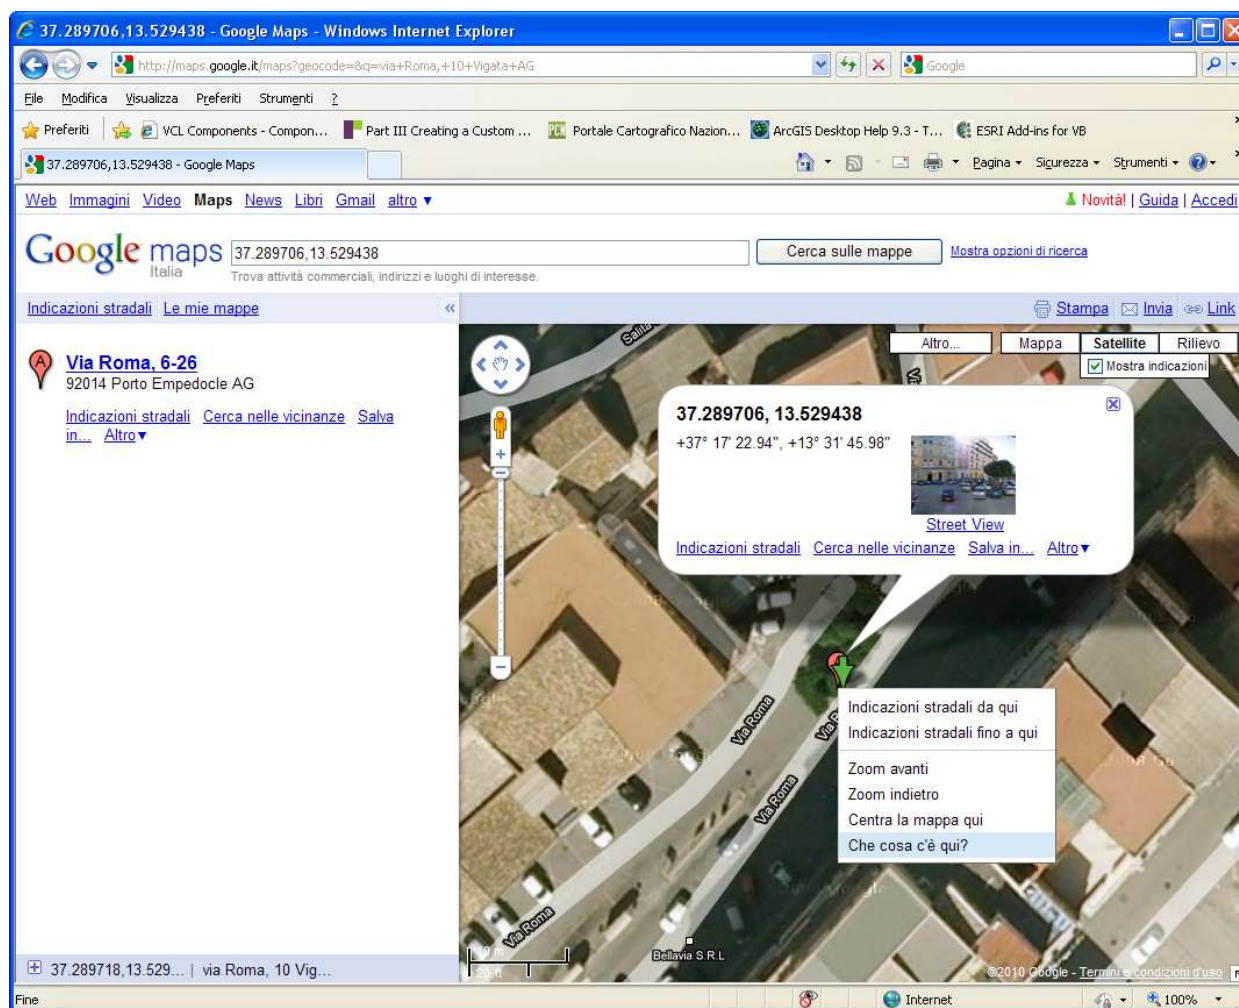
37.289706,13.529438 - Google Maps - Windows Internet Explorer

http://maps.google.it/maps?geocode=&q=via+Roma,+10+Vigata+AG

Google

File Modifica Visualizza Preferiti Strumenti ?

Preferiti VCL Components - Compon... Part III Creating a Custom ... Portale Cartografico Nazion... ArcGIS Desktop Help 9.3 - T... ESRI Add-ins for VB

37.289706,13.529438 - Google Maps

Pagina Sicurezza Strumenti

Web Immagini Video Maps News Libri Gmail altro ▾

Novità! | Guida | Accedi

Google maps Italia

37.289706,13.529438

Cerca sulle mappe

Mostra opzioni di ricerca

Trova attività commerciali, indirizzi e luoghi di interesse.

Indicazioni stradali Le mie mappe

Stampa Invia Link

Via Roma, 6-26
92014 Porto Empedocle AG

Indicazioni stradali Cerca nelle vicinanze Salva in... Altro ▾

Altro... Mappa Satellite Rilievo

Mostra indicazioni

37.289706, 13.529438

+37° 17' 22.94", +13° 31' 45.98"

Street View

Indicazioni stradali Cerca nelle vicinanze Salva in... Altro ▾

Indicazioni stradali da qui
Indicazioni stradali fino a qui
Zoom avanti
Zoom indietro
Centra la mappa qui
Che cosa c'è qui?

Via Roma
Via Roma
Via Roma
Via Roma

Bellavia S.R.L

©2010 Google - Termini e condizioni d'uso

37.289718,13.529... | via Roma, 10 Vig...

Fine

Internet

100%